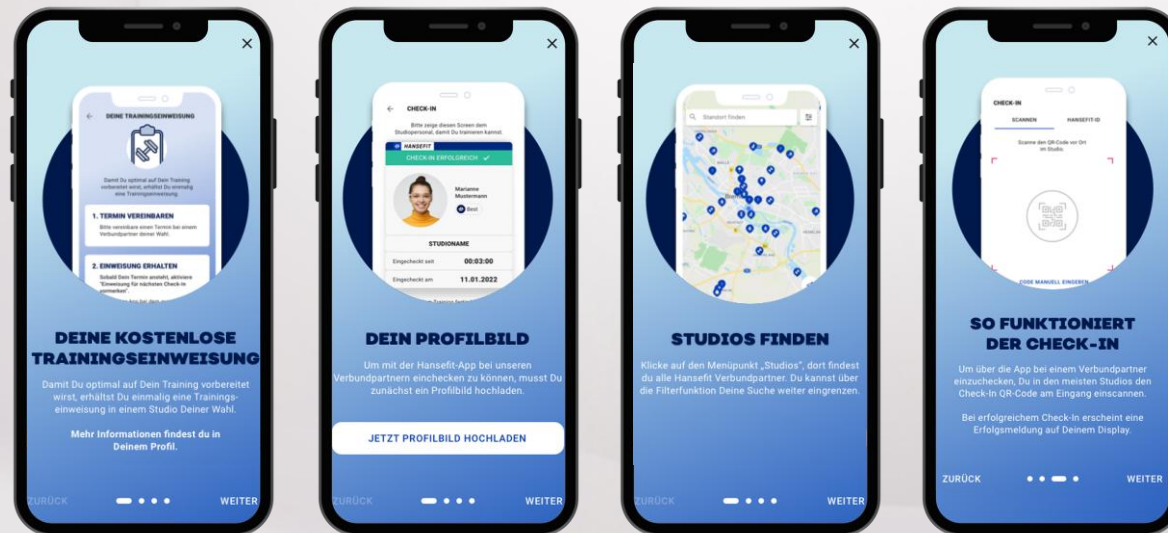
×

DEINE TRAININGSEINWEISUNG

Damit Du optimal auf Dein Training vorbereitet wirst, erhältst Du einmalig eine Trainingseinweisung.

1. TERMIN VEREINBAREN

Bitte vereinbare einen Termin bei einem Verbundpartner deiner Wahl.

2. EINWEISUNG ERHALTEN

Sobald Dein Termin ansteht, aktiviere "Einweisung für nächsten Check-in vormerken"

DEINE KOSTENLOSE TRAININGSEINWEISUNG

Damit Du optimal auf Dein Training vorbereitet wirst, erhältst Du einmalig eine Trainingseinweisung in einem Studio Deiner Wahl.

Mehr Informationen findest du in Deinem Profil.

ZURÜCK

WEITER

×

CHECK-IN

Bitte zeige diesen Screen dem Studiopersonal, damit Du trainieren kannst.

HANSEFIT

CHECK-IN ERFOLGREICH ✓

Marianne Mustermann

Basic

STUDIONAME

Eingecheckt seit 00:03:00

Eingecheckt am 11.01.2022

DEIN PROFILBILD

Um mit der Hansefit-App bei unseren Verbundpartnern einchecken zu können, musst Du zunächst ein Profilbild hochladen.

JETZT PROFILBILD HOCHLADEN

ZURÜCK

WEITER

×

Standort finden

STUDIOS FINDEN

Klicke auf den Menüpunkt „Studios", dort findest du alle Hansefit Verbundpartner. Du kannst über die Filterfunktion Deine Suche weiter eingrenzen.

ZURÜCK

WEITER

×

CHECK-IN

SCANNEN

HANSEFIT-ID

Scanne den QR-Code vor Ort im Studio.

CODE MANUELL EINGEBEN

SO FUNKTIONIERT DER CHECK-IN

Um über die App bei einem Verbundpartner einzuchecken, Du in den meisten Studios den Check-In QR-Code am Eingang einscannen.

Bei erfolgreichem Check-In erscheint eine Erfolgsmeldung auf Deinem Display.

ZURÜCK

WEITER